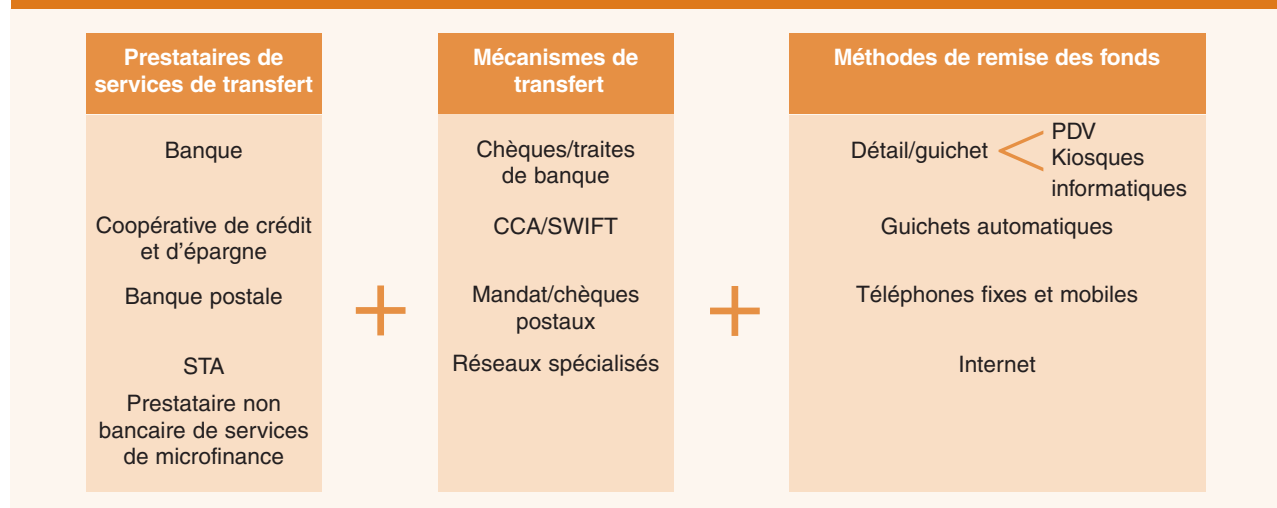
Prestataires de services de transfert

Banque

Coopérative de crédit et d'épargne

Banque postale

STA

Prestataire non bancaire de services de microfinance

+

Mécanismes de transfert

Chèques/traites de banque

CCA/SWIFT

Mandat/chèques postaux

Réseaux spécialisés

+

Méthodes de remise des fonds

Détail/guichet
PDV
Kiosques informatiques

Guichets automatiques

Téléphones fixes et mobiles

Internet